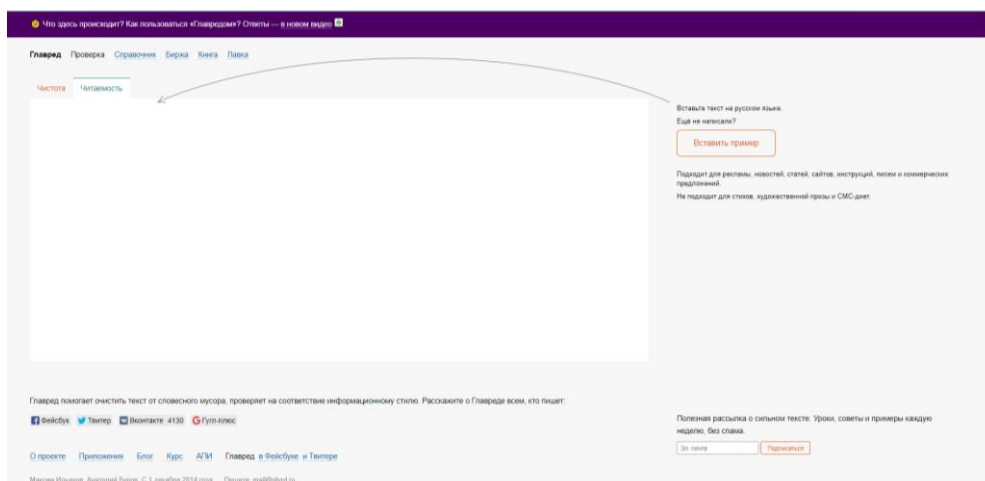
Что здесь происходит? Как пользоваться «Главредом»? Ответы — в новом видео

Главред Проверка Справочник Биржа Книга Лавка

Чистота Читаемость

Вставьте текст на русском языке.

Ещё не написали?

Вставить пример

Подходит для рекламы, новостей, статей, сайтов, инструкций, писем и коммерческих предложений.

Не подходит для стихов, художественной прозы и СМС-диет.

Главред помогает очистить текст от словесного мусора, проверяет на соответствие информационному стилю. Расскажите о Главреде всем, кто пишет:

Фейсбук Твитер Вконтакте 4130 Гугл-плюс

Полезная рассылка о сильном тексте. Уроки, советы и примеры каждую неделю, без спама.

Эл. почта Подписаться

О проекте Приложения Блог Курс АПИ Главред в Фейсбуке и Твитере

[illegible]